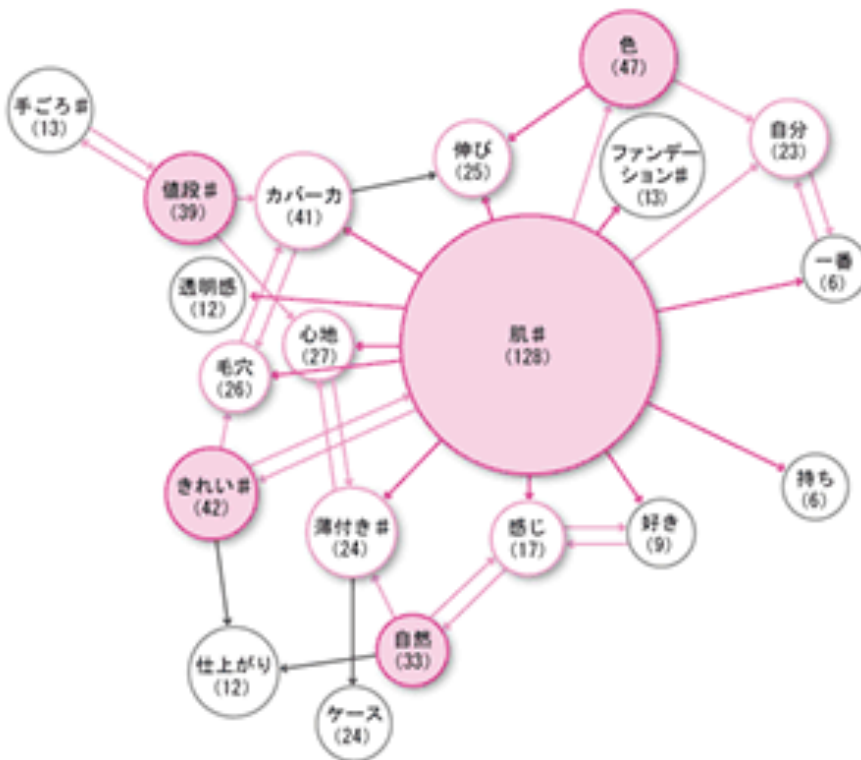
色
(47)

手ごろ＃
(13)

伸び
(25)

ファンデーション＃
(13)

自分
(23)

値段＃
(39)

カバー力
(41)

一番
(6)

透明感
(12)

心地
(27)

肌＃
(128)

毛穴
(26)

きれい＃
(42)

薄付き＃
(24)

感じ
(17)

好き
(9)

持ち
(6)

自然
(33)

仕上がり
(12)

ケース
(24)